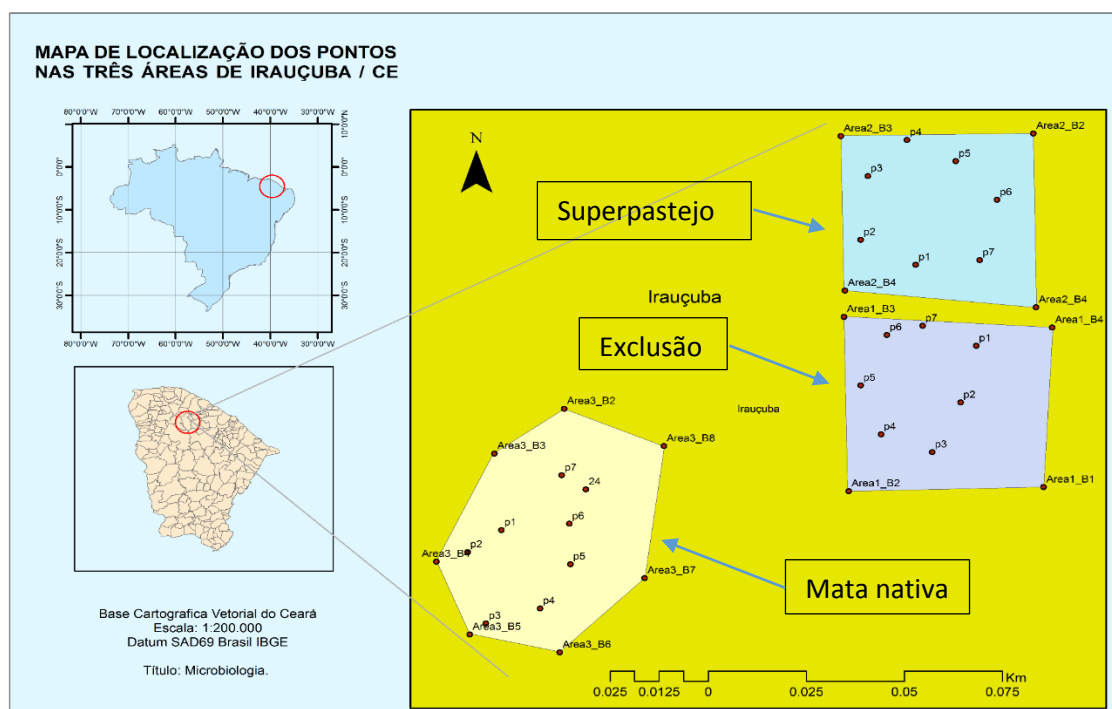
MAPA DE LOCALIZAÇÃO DOS PONTOS
NAS TRÊS ÁREAS DE IRAUÇUBA / CE

80°0'0"W 70°0'0"W 60°0'0"W 50°0'0"W 40°0'0"W 30°0'0"W

10°0'0"N 0°0'0" 10°0'0"S 20°0'0"S 30°0'0"S

80°0'0"W 70°0'0"W 60°0'0"W 50°0'0"W 40°0'0"W 30°0'0"W

N

Area2_B3 p4 Area2_B2
p5
p3
p6
Superpastejo
p2
p1 p7
Area2_B4 Area2_B4

Irauçuba

Area1_B3 p7 Area1_B4
p6
p1
Exclusão
p5
p2
Irauçuba
p4
p3
Area1_B2 Area1_B1

Area3_B2
Area3_B3 Area3_B8
p7
24
p1 p6
p2
Area3_B4
p5
Area3_B7
p4
p3
Area3_B5
Area3_B6

Mata nativa

Base Cartografica Vetorial do Ceará
Escala: 1:200.000
Datum SAD69 Brasil IBGE

Título: Microbiologia.

0.025 0.0125 0 0.025 0.05 0.075 Km